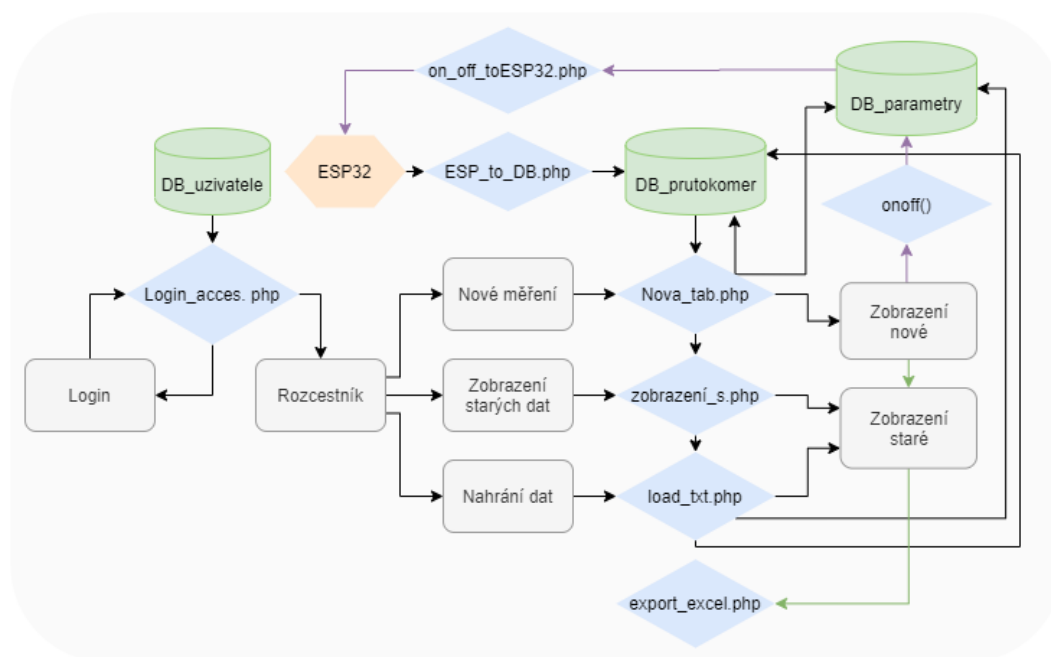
on_off_toESP32.php

DB_parametry

DB_uzivatele

ESP32

ESP_to_DB.php

DB_prutokomer

onoff()

Login_acces. php

Nové měření

Nova_tab.php

Zobrazení nové

Login

Rozcestník

Zobrazení starých dat

zobrazení_s.php

Zobrazení staré

Nahrání dat

load_txt.php

export_excel.php